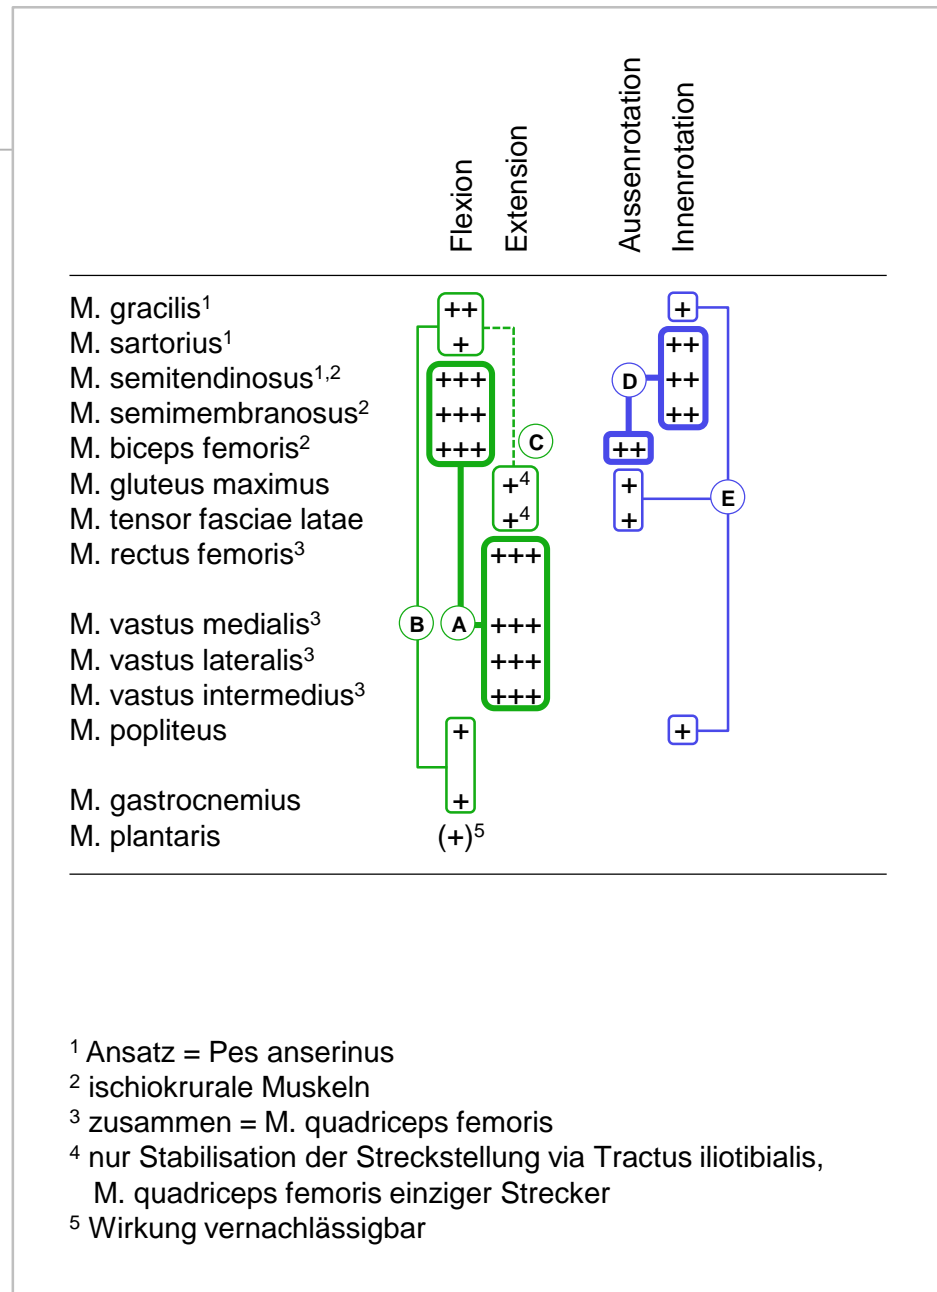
| | Flexion | Extension | Aussenrotation | Innenrotation |
|---|---|---|---|---|
| M. gracilis$^1$ | ++ | | | + |
| M. sartorius$^1$ | + | | | ++ |
| M. semitendinosus$^{1,2}$ | +++ | | | ++ |
| M. semimembranosus$^2$ | +++ | | | ++ |
| M. biceps femoris$^2$ | +++ | | ++ | |
| M. gluteus maximus | | $+^4$ | + | |
| M. tensor fasciae latae | | $+^4$ | + | |
| M. rectus femoris$^3$ | | +++ | | |
| M. vastus medialis$^3$ | | +++ | | |
| M. vastus lateralis$^3$ | | +++ | | |
| M. vastus intermedius$^3$ | | +++ | | |
| M. popliteus | + | | | + |
| M. gastrocnemius | + | | | |
| M. plantaris | $(+)^5$ | | | |

A B C D E

$^1$ Ansatz = Pes anserinus
$^2$ ischiokrurale Muskeln
$^3$ zusammen = M. quadriceps femoris
$^4$ nur Stabilisation der Streckstellung via Tractus iliotibialis, M. quadriceps femoris einziger Strecker
$^5$ Wirkung vernachlässigbar